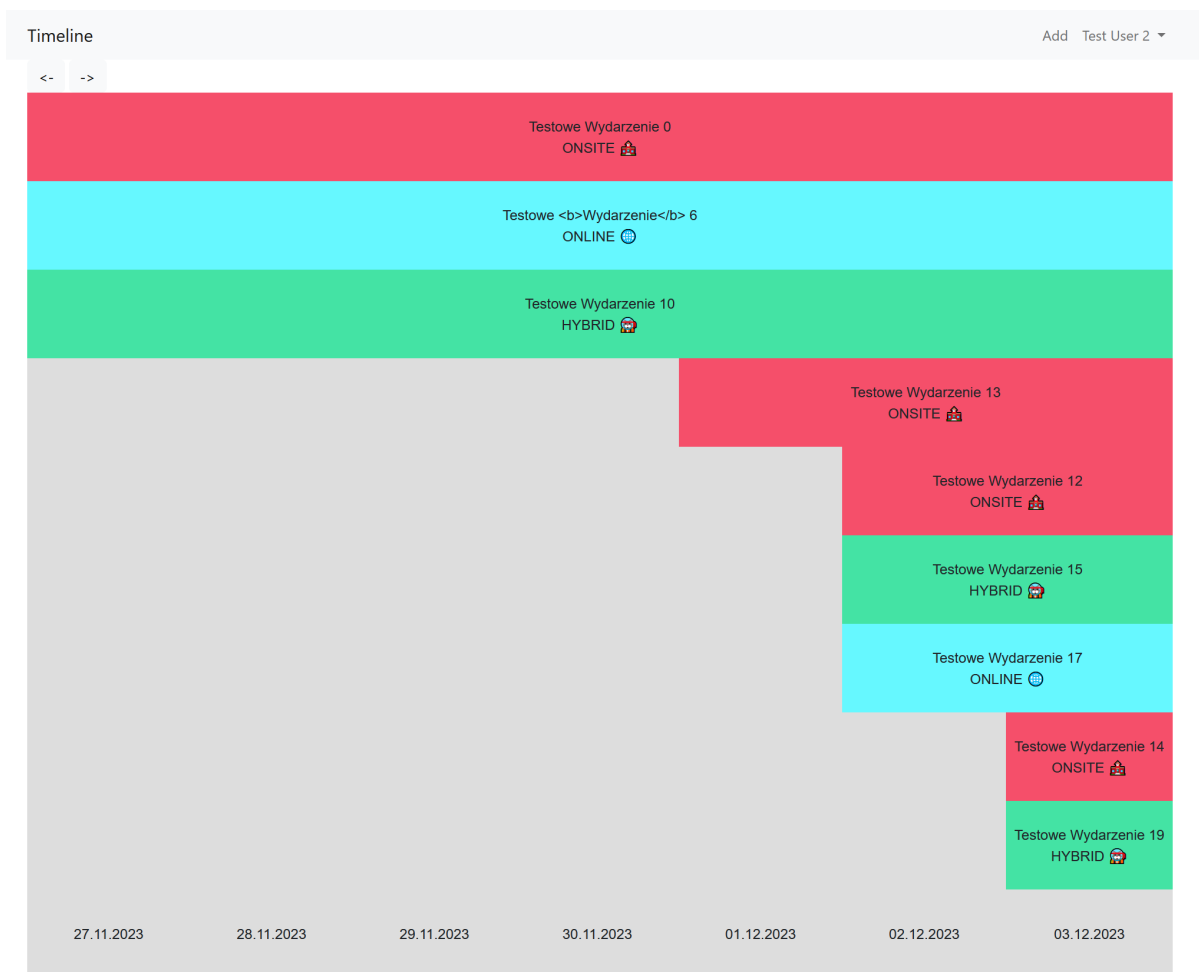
Timeline

Add Test User 2

<- ->

Testowe Wydarzenie 0
ONSITE 🏫

Testowe <b>Wydarzenie</b> 6
ONLINE 🌐

Testowe Wydarzenie 10
HYBRID 🚌

Testowe Wydarzenie 13
ONSITE 🏫

Testowe Wydarzenie 12
ONSITE 🏫

Testowe Wydarzenie 15
HYBRID 🚌

Testowe Wydarzenie 17
ONLINE 🌐

Testowe Wydarzenie 14
ONSITE 🏫

Testowe Wydarzenie 19
HYBRID 🚌

27.11.2023 28.11.2023 29.11.2023 30.11.2023 01.12.2023 02.12.2023 03.12.2023